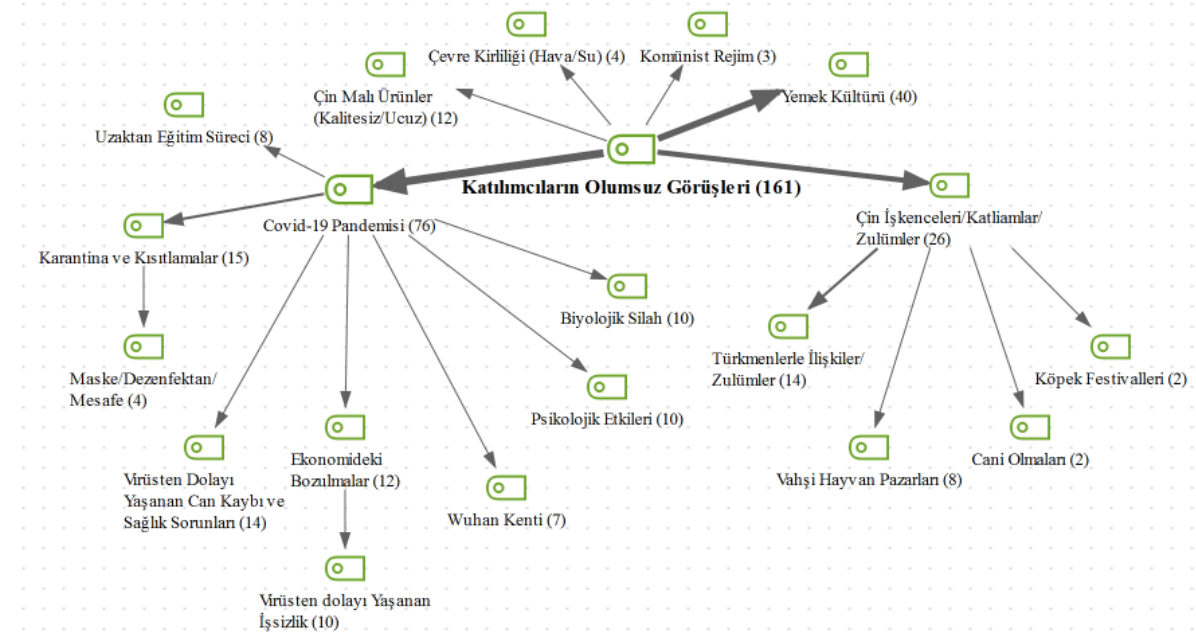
Çevre Kirliliği (Hava/Su) (4)
Komünist Rejim (3)
Çin Malı Ürünler (Kalitesiz/Ucuz) (12)
Yemek Kültürü (40)
Uzaktan Eğitim Süreci (8)
Katılımcıların Olumsuz Görüşleri (161)
Covid-19 Pandemisi (76)
Çin İşkenceleri/Katliamlar/ Zulümler (26)
Karantina ve Kısıtlamalar (15)
Biyolojik Silah (10)
Maske/Dezenfektan/ Mesafe (4)
Psikolojik Etkileri (10)
Türkmenlerle İlişkiler/ Zulümler (14)
Köpek Festivalleri (2)
Virüsten Dolayı Yaşanan Can Kaybı ve Sağlık Sorunları (14)
Ekonomideki Bozulmalar (12)
Wuhan Kenti (7)
Vahşi Hayvan Pazarları (8)
Cani Olmaları (2)
Virüsten dolayı Yaşanan İşsizlik (10)